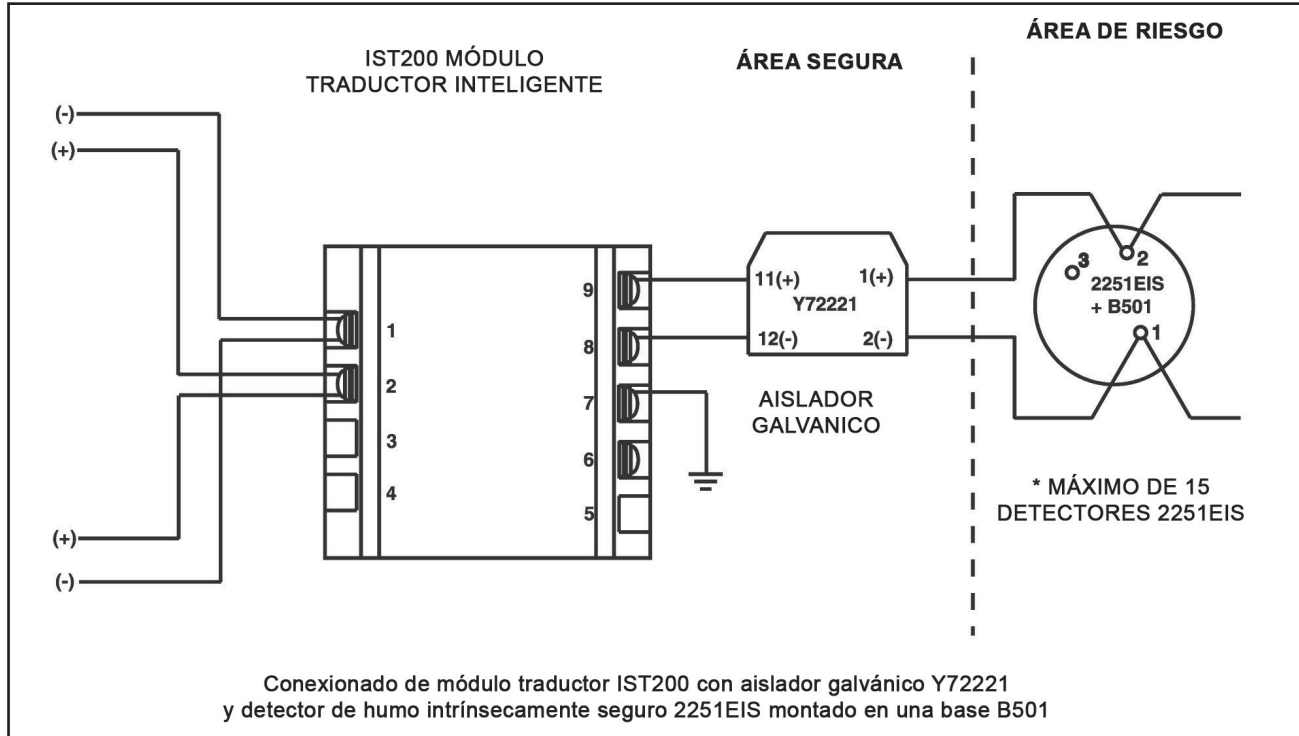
IST200 MÓDULO
TRADUCTOR INTELIGENTE

ÁREA SEGURA

ÁREA DE RIESGO

(-)
(+)

1
2
3
4

9
8
7
6
5

11(+)
1(+)
Y72221
12(-)
2(-)

AISLADOR
GALVANICO

3
2
2251EIS
+ B501
1

* MÁXIMO DE 15
DETECTORES 2251EIS

(+)
(-)

Conexionado de módulo traductor IST200 con aislador galvánico Y72221
y detector de humo intrínsecamente seguro 2251EIS montado en una base B501